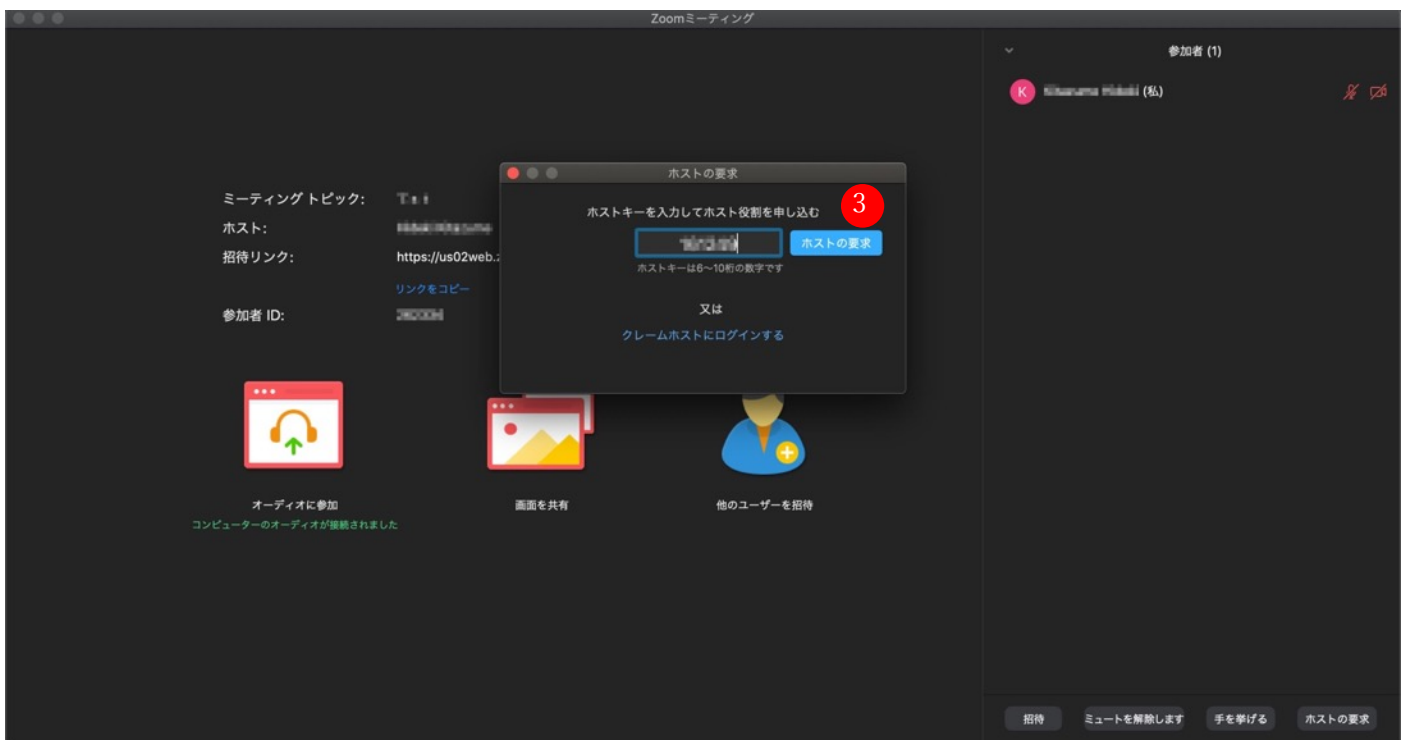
Zoomミーティング

ミーティング トピック: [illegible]
ホスト: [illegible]
招待リンク: https://us02web.z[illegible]
リンクをコピー
参加者 ID: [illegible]

ホストの要求
3
ホストキーを入力してホスト役割を申し込む
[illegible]
ホストの要求
ホストキーは6~10桁の数字です
又は
クレームホストにログインする

オーディオに参加
コンピューターのオーディオが接続されました
画面を共有
他のユーザーを招待

参加者 (1)
K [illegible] (私)

招待
ミュートを解除します
手を挙げる
ホストの要求